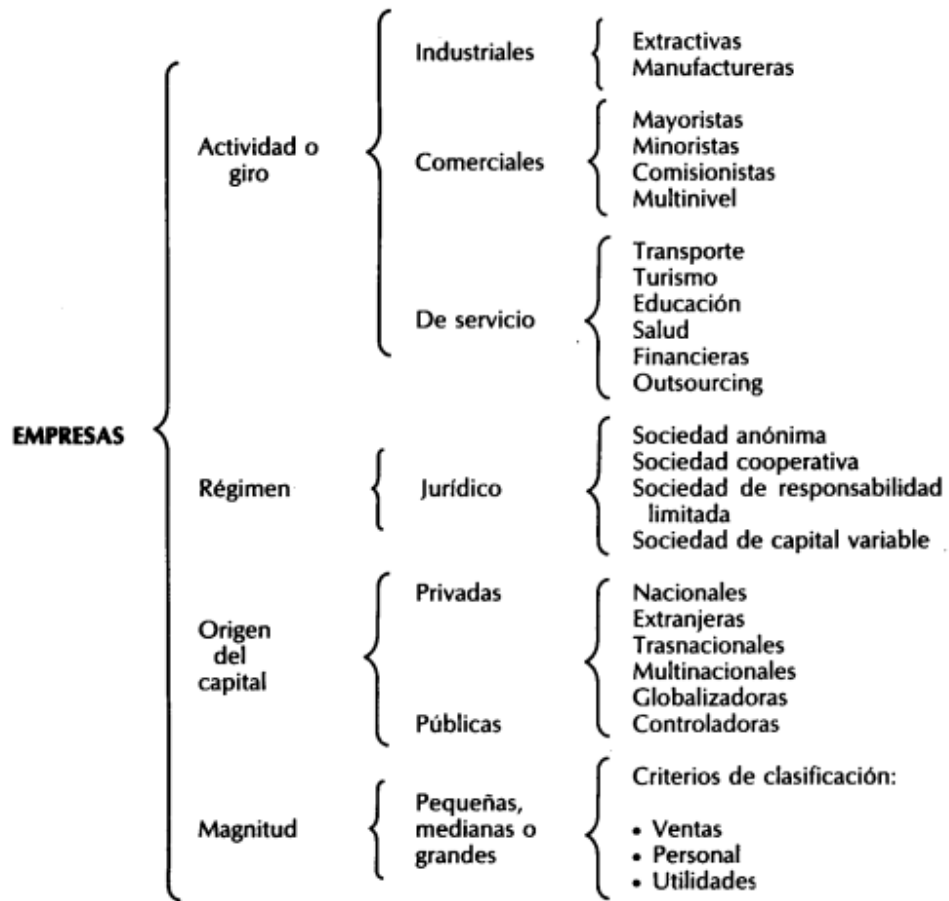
EMPRESAS

Actividad o giro

Industriales

Extractivas
Manufactureras

Comerciales

Mayoristas
Minoristas
Comisionistas
Multinivel

De servicio

Transporte
Turismo
Educación
Salud
Financieras
Outsourcing

Régimen

Jurídico

Sociedad anónima
Sociedad cooperativa
Sociedad de responsabilidad limitada
Sociedad de capital variable

Origen del capital

Privadas

Públicas

Nacionales
Extranjeras
Trasnacionales
Multinacionales
Globalizadoras
Controladoras

Magnitud

Pequeñas, medianas o grandes

Criterios de clasificación:

• Ventas
• Personal
• Utilidades